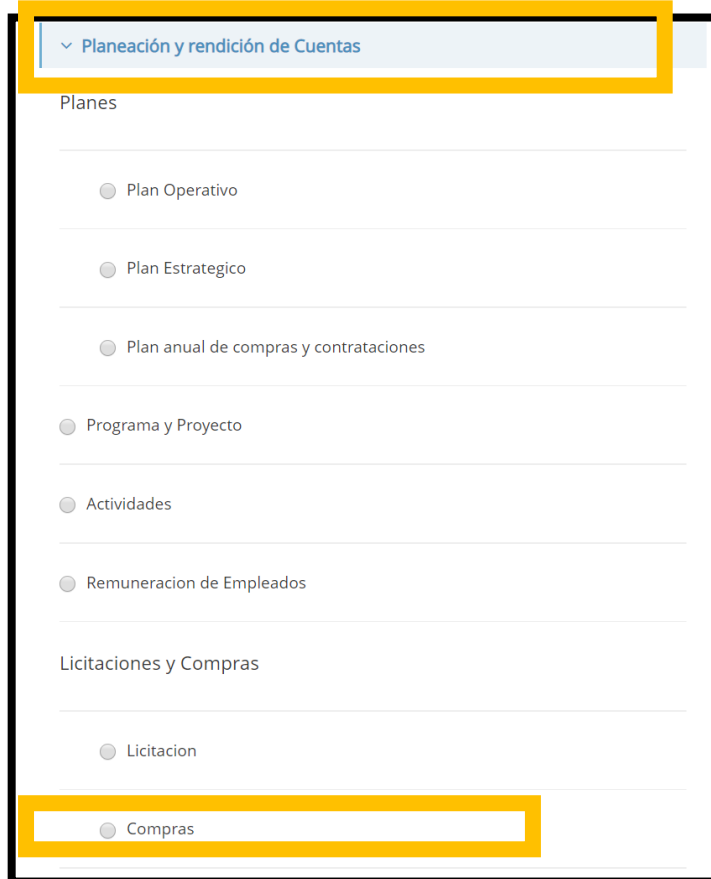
Planeación y rendición de Cuentas

Planes

Plan Operativo

Plan Estrategico

Plan anual de compras y contrataciones

Programa y Proyecto

Actividades

Remuneracion de Empleados

Licitaciones y Compras

Licitacion

Compras